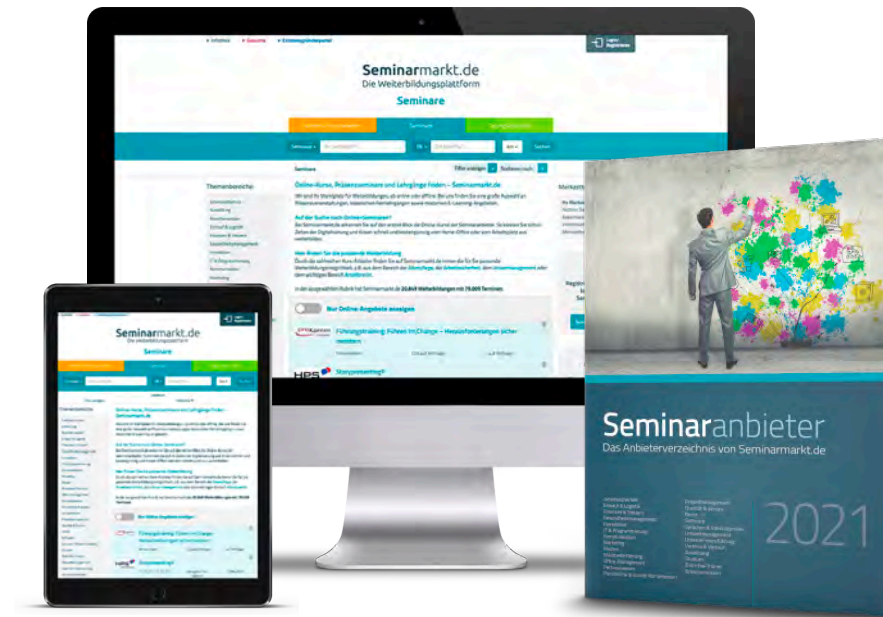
Seminarmarkt.de
Die Weiterbildungsplattform
Seminare

Themenbereiche

Online-Kurse, Präsenzseminare und Lehrgänge finden – Seminarmarkt.de

Auf der Suche nach Online-Seminaren?

Hier finden Sie die passende Weiterbildung

Nur Online-Angebote anzeigen

Führungstraining: Führen im Change – Herausforderungen sicher meistern

Storytelling?

Seminarmarkt.de
Die Weiterbildungsplattform
Seminare

Themenbereiche

Online-Kurse, Präsenzseminare und Lehrgänge finden – Seminarmarkt.de

Nur Online-Angebote anzeigen

Führungstraining: Führen im Change – Herausforderungen sicher meistern

Storytelling?

Seminaranbieter
Das Anbieterverzeichnis von Seminarmarkt.de
2021